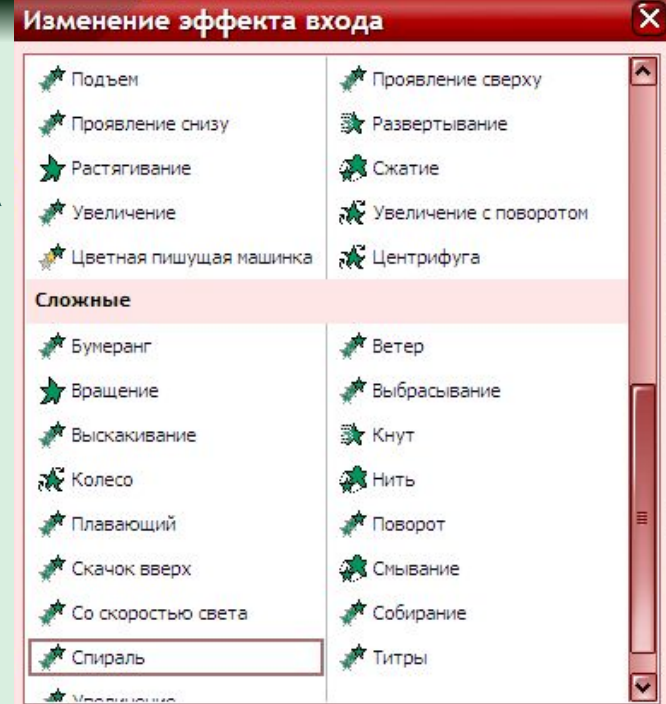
Изменение эффекта входа

| | |
|---|---|
| Подъем | Проявление сверху |
| Проявление снизу | Развертывание |
| Растягивание | Сжатие |
| Увеличение | Увеличение с поворотом |
| Цветная пишущая машинка | Центрифуга |

Сложные

| | |
|---|---|
| Бумеранг | Ветер |
| Вращение | Выбрасывание |
| Выскакивание | Кнут |
| Колесо | Нить |
| Плавающий | Поворот |
| Скачок вверх | Смывание |
| Со скоростью света | Собирание |
| Спираль | Титры |
| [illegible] | |